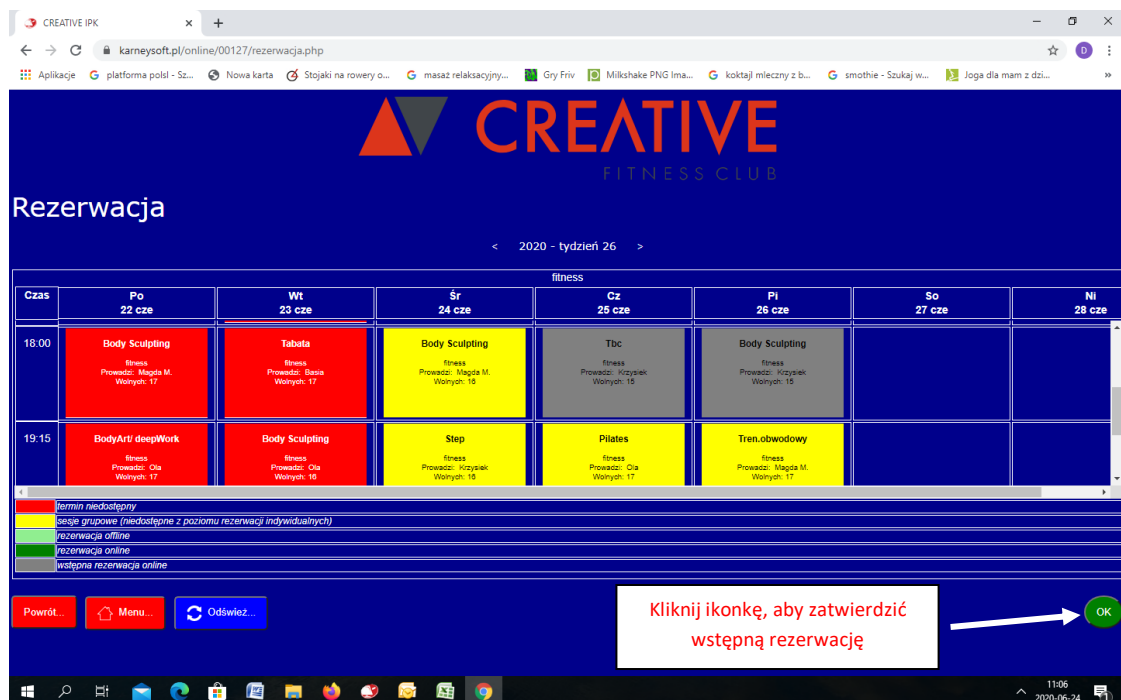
CREATIVE IPK

karneysoft.pl/online/00127/rezerwacja.php

Aplikacje | platforma polsl - Sz... | Nowa karta | Stojaki na rowery o... | masaż relaksacyjny... | Gry Friv | Milkshake PNG Ima... | koktajl mleczny z b... | smothie - Szukaj w... | Joga dla mam z dzi...

CREATIVE
FITNESS CLUB

Rezerwacja

< 2020 - tydzień 26 >

fitness

| Czas | Po 22 cze | Wt 23 cze | Śr 24 cze | Cz 25 cze | Pi 26 cze | So 27 cze | Ni 28 cze |
|---|---|---|---|---|---|---|---|
| 18:00 | Body Sculpting fitness Prowadzi: Magda M. Wolnych: 17 | Tabata fitness Prowadzi: Basia Wolnych: 17 | Body Sculpting fitness Prowadzi: Magda M. Wolnych: 16 | Tbc fitness Prowadzi: Krzysiek Wolnych: 15 | Body Sculpting fitness Prowadzi: Krzysiek Wolnych: 15 | | |
| 19:15 | BodyArt/ deepWork fitness Prowadzi: Ola Wolnych: 17 | Body Sculpting fitness Prowadzi: Ola Wolnych: 16 | Step fitness Prowadzi: Krzysiek Wolnych: 16 | Pilates fitness Prowadzi: Ola Wolnych: 17 | Tren.obwodowy fitness Prowadzi: Magda M. Wolnych: 17 | | |

termin niedostępny
sesje grupowe (niedostępne z poziomu rezerwacji indywidualnych)
rezerwacja offline
rezerwacja online
wstępna rezerwacja online

Powrót... | Menu... | Odśwież...

Kliknij ikonkę, aby zatwierdzić wstępną rezerwację

OK

11:06
2020-06-24